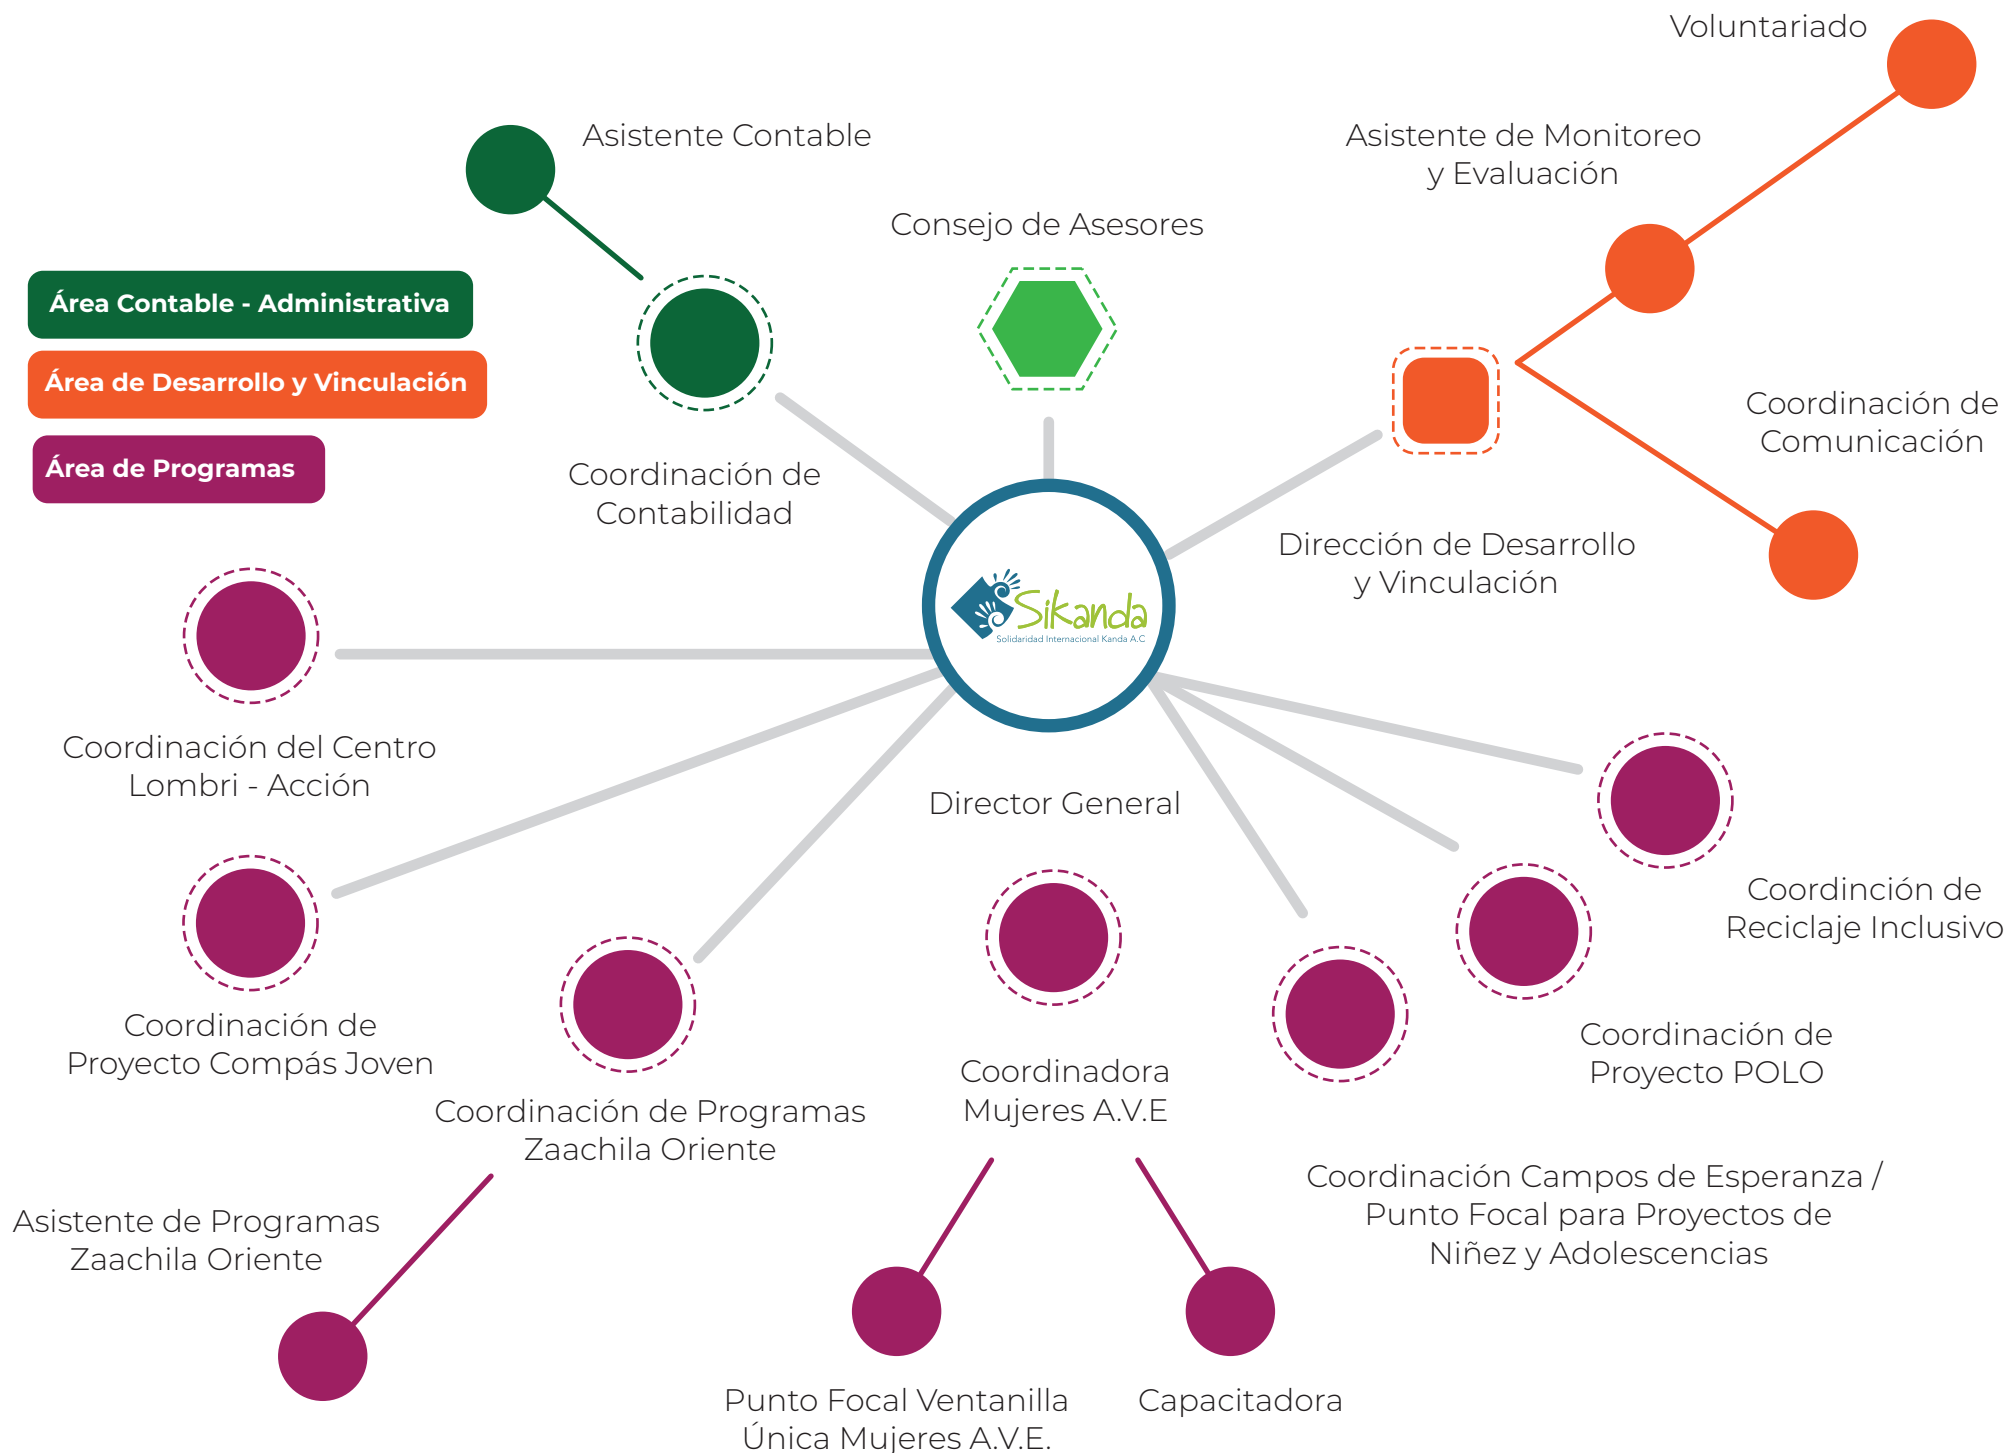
Voluntariado

Asistente Contable

Asistente de Monitoreo y Evaluación

Consejo de Asesores

Área Contable - Administrativa

Área de Desarrollo y Vinculación

Área de Programas

Coordinación de Comunicación

Coordinación de Contabilidad

Dirección de Desarrollo y Vinculación

Sikanda
Solidaridad Internacional Kanda A.C

Coordinación del Centro Lombri - Acción

Director General

Coordindción de Reciclaje Inclusivo

Coordinación de Proyecto Compás Joven

Coordinadora Mujeres A.V.E

Coordinación de Proyecto POLO

Coordinación de Programas Zaachila Oriente

Coordinación Campos de Esperanza / Punto Focal para Proyectos de Niñez y Adolescencias

Asistente de Programas Zaachila Oriente

Punto Focal Ventanilla Única Mujeres A.V.E.

Capacitadora